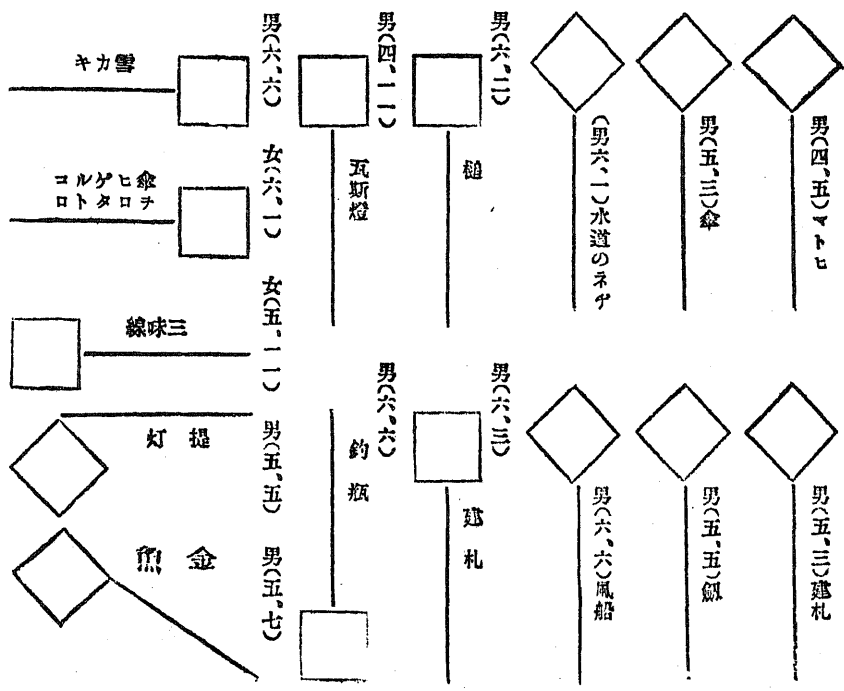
男(四、五)マトヒ

男(五、三)傘

(男六、一)水道のネヂ

男(六、二)

槌

男(四、一一)

瓦斯燈

男(六、六)

雪カキ

女(六、一)

傘ヒゲタルコ
チトロタロ

女(五、一一)

三味線

男(五、五)

提灯

男(五、七)

金魚

男(六、六)

釣瓶

男(六、三)

建札

男(五、三)建札

男(五、五)皺

男(六、六)風船